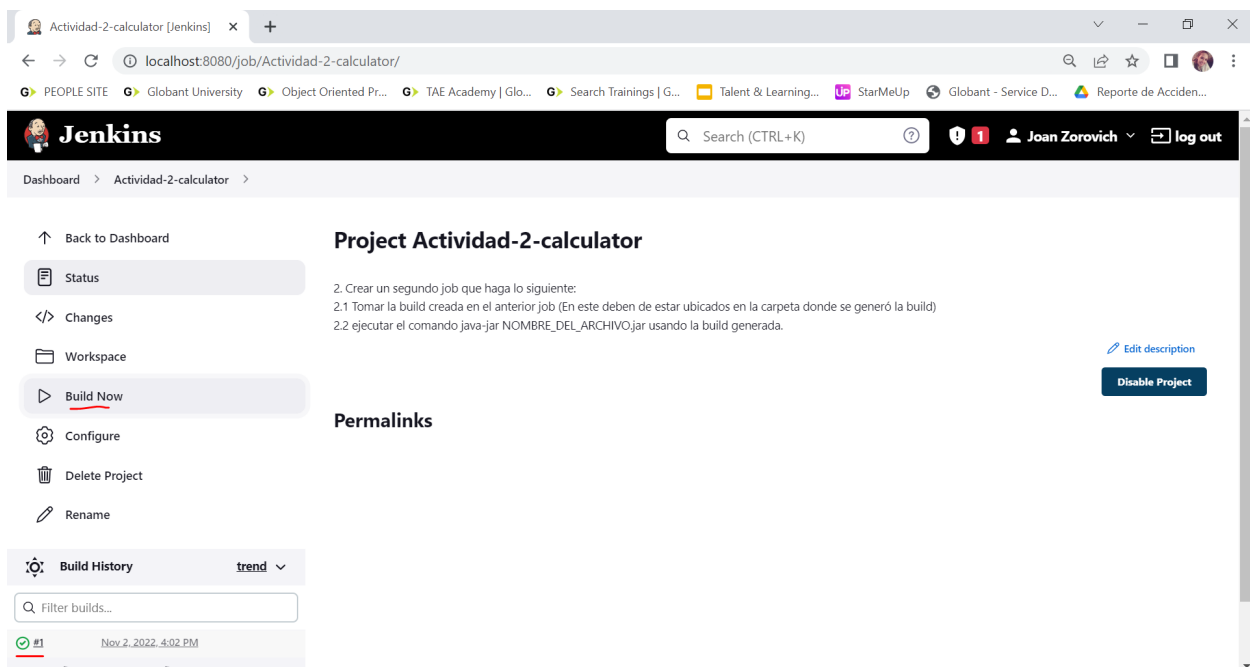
Actividad-2-calculator [Jenkins]

localhost:8080/job/Actividad-2-calculator/

PEOPLE SITE   Globant University   Object Oriented Pr...   TAE Academy | Glo...   Search Trainings | G...   Talent & Learning...   StarMeUp   Globant - Service D...   Reporte de Acciden...

Jenkins

Search (CTRL+K)

1

Joan Zorovich

log out

Dashboard > Actividad-2-calculator >

Back to Dashboard

Status

Changes

Workspace

Build Now

Configure

Delete Project

Rename

Build History

trend

Filter builds...

#1   Nov 2, 2022, 4:02 PM

Project Actividad-2-calculator

2. Crear un segundo job que haga lo siguiente:
2.1 Tomar la build creada en el anterior job (En este deben de estar ubicados en la carpeta donde se generó la build)
2.2 ejecutar el comando java-jar NOMBRE_DEL_ARCHIVO.jar usando la build generada.

Edit description

Disable Project

Permalinks